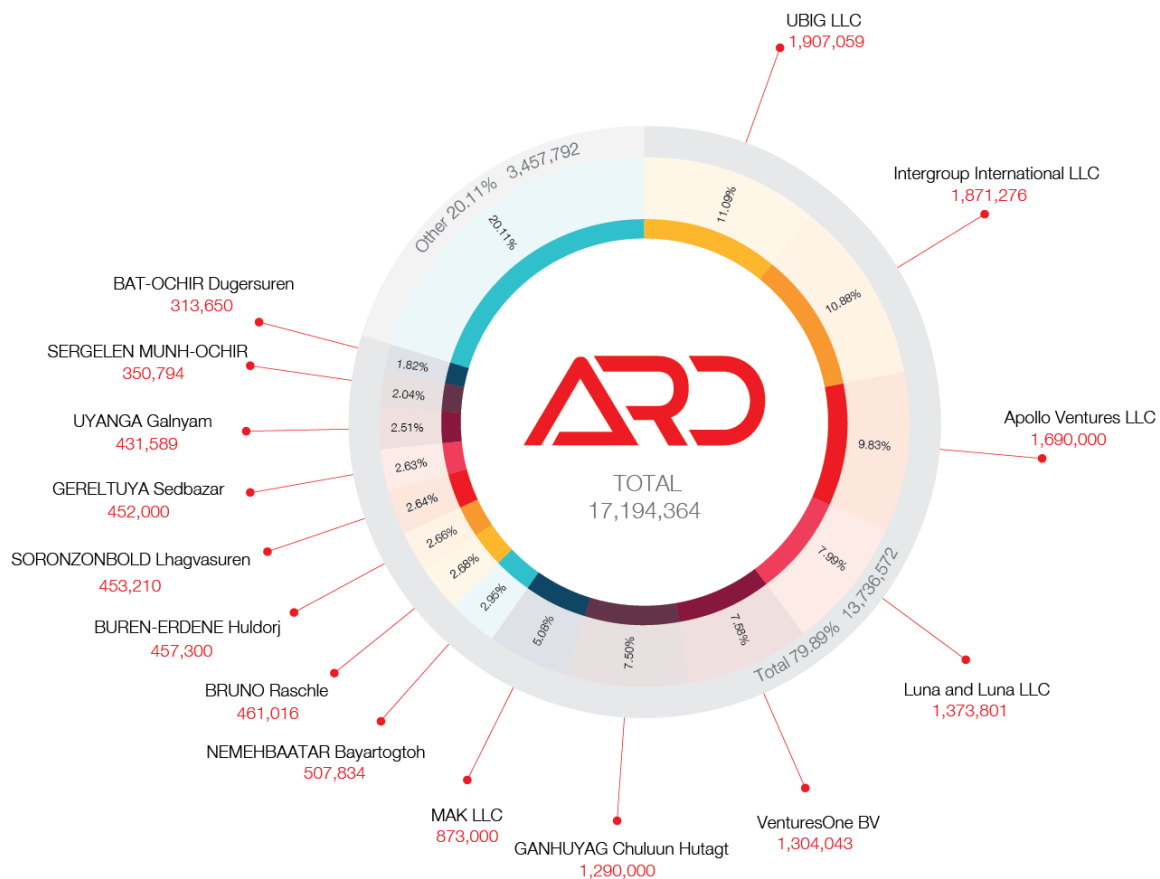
UBIG LLC
1,907,059

Intergroup International LLC
1,871,276

Apollo Ventures LLC
1,690,000

Luna and Luna LLC
1,373,801

VenturesOne BV
1,304,043

GANHUYAG Chuluun Hutagt
1,290,000

MAK LLC
873,000

NEMEHBAATAR Bayartogtoh
507,834

BRUNO Raschle
461,016

BUREN-ERDENE Huldorj
457,300

SORONZONBOLD Lhagvasuren
453,210

GERELTUYA Sedbazar
452,000

UYANGA Galnyam
431,589

SERGELEN MUNH-OCHIR
350,794

BAT-OCHIR Dugersuren
313,650

Other 20.11% 3,457,792

Total 79.89% 13,736,572

20.11%
11.09%
10.88%
9.83%
7.99%
7.58%
7.50%
5.08%
2.95%
2.68%
2.66%
2.64%
2.63%
2.51%
2.04%
1.82%

ARD

TOTAL
17,194,364